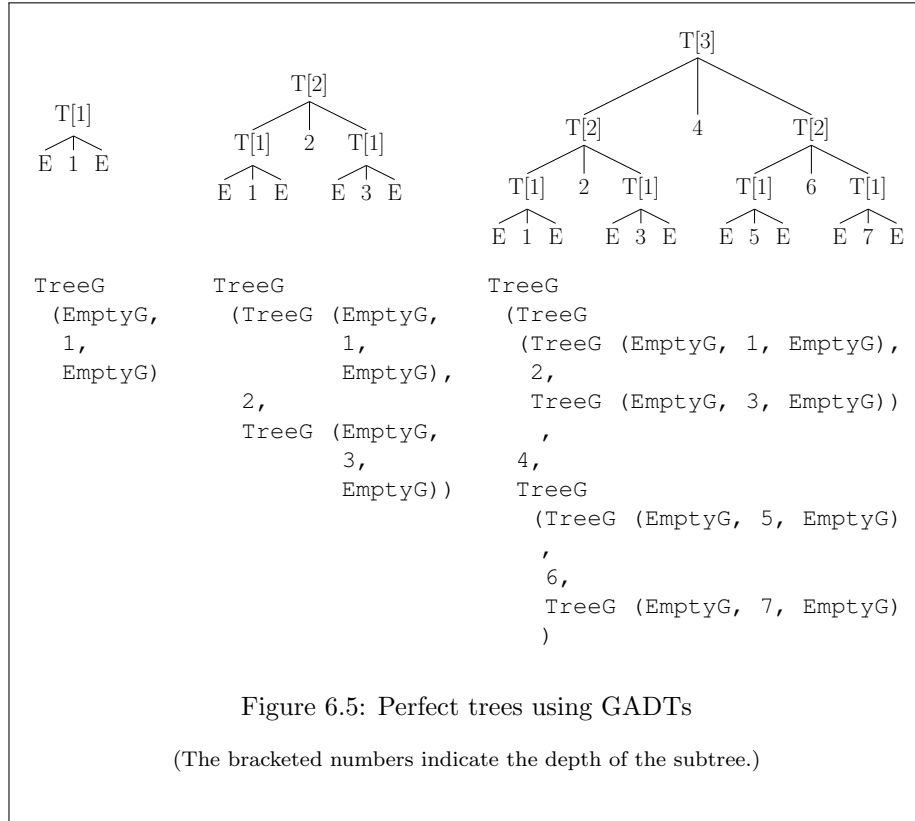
T[1]

E 1 E

T[2]

T[1] 2 T[1]

E 1 E E 3 E

T[3]

T[2] 4 T[2]

T[1] 2 T[1] T[1] 6 T[1]

E 1 E E 3 E E 5 E E 7 E

```
TreeG
 (EmptyG,
  1,
  EmptyG)
```

```
TreeG
  (TreeG (EmptyG,
          1,
          EmptyG),
   2,
   TreeG (EmptyG,
          3,
          EmptyG))
```

```
TreeG
 (TreeG
  (TreeG (EmptyG, 1, EmptyG),
   2,
   TreeG (EmptyG, 3, EmptyG))
   ,
  4,
  TreeG
   (TreeG (EmptyG, 5, EmptyG)
    ,
    6,
    TreeG (EmptyG, 7, EmptyG)
    )
```

Figure 6.5: Perfect trees using GADTs

(The bracketed numbers indicate the depth of the subtree.)